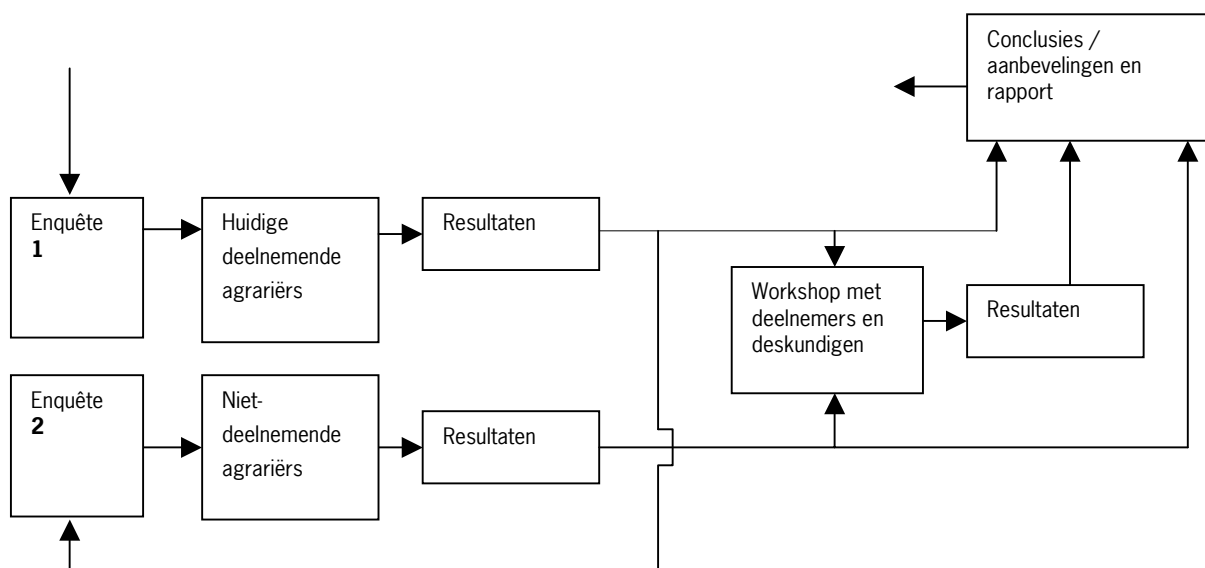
Conclusies / aanbevelingen en rapport

Enquête
**1**

Huidige deelnemende agrariërs

Resultaten

Workshop met deelnemers en deskundigen

Resultaten

Enquête
**2**

Nietdeelnemende agrariërs

Resultaten